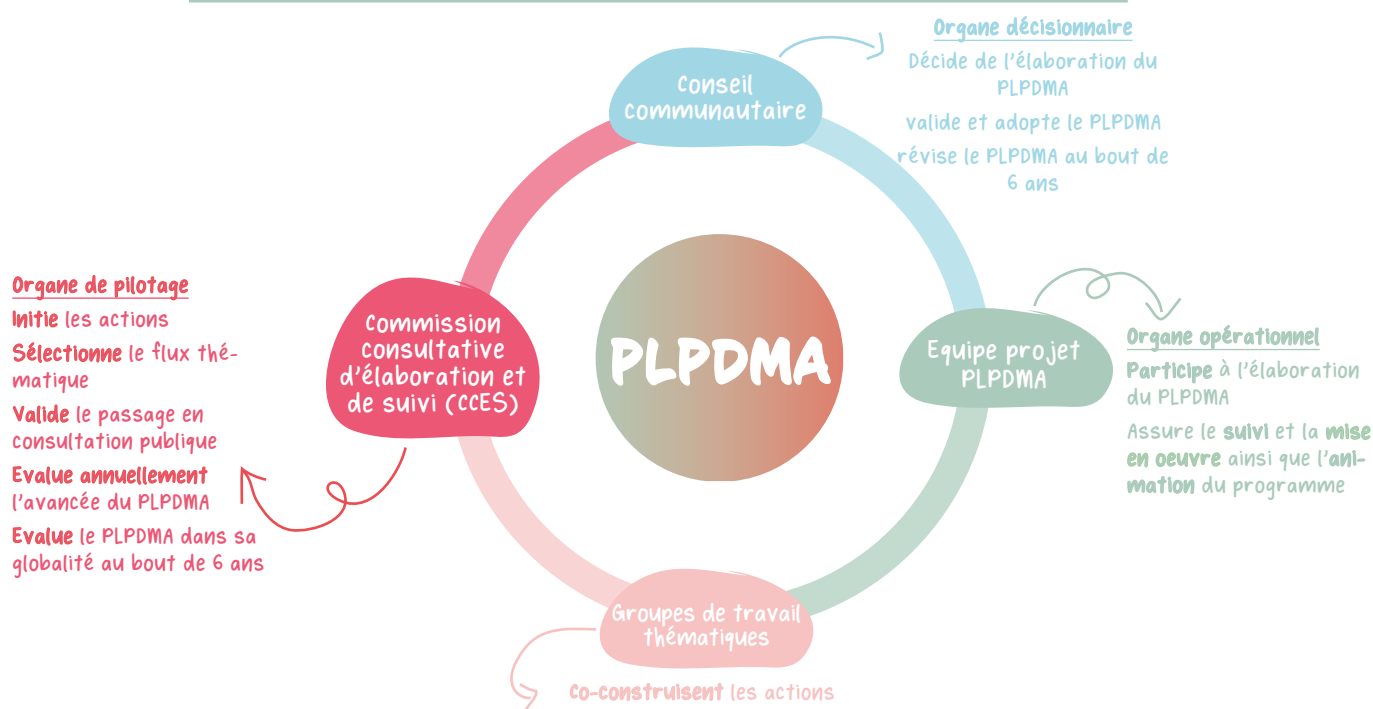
Organe décisionnaire

Décide de l'élaboration du PLPDMA

valide et adopte le PLPDMA

révise le PLPDMA au bout de 6 ans

Conseil communautaire

Organe de pilotage

Initie les actions

Sélectionne le flux thématique

Valide le passage en consultation publique

Evalue annuellement l'avancée du PLPDMA

Evalue le PLPDMA dans sa globalité au bout de 6 ans

Commission consultative d'élaboration et de suivi (CCES)

PLPDMA

Equipe projet PLPDMA

Organe opérationnel

Participe à l'élaboration du PLPDMA

Assure le suivi et la mise en oeuvre ainsi que l'animation du programme

Groupes de travail thématiques

Co-construisent les actions